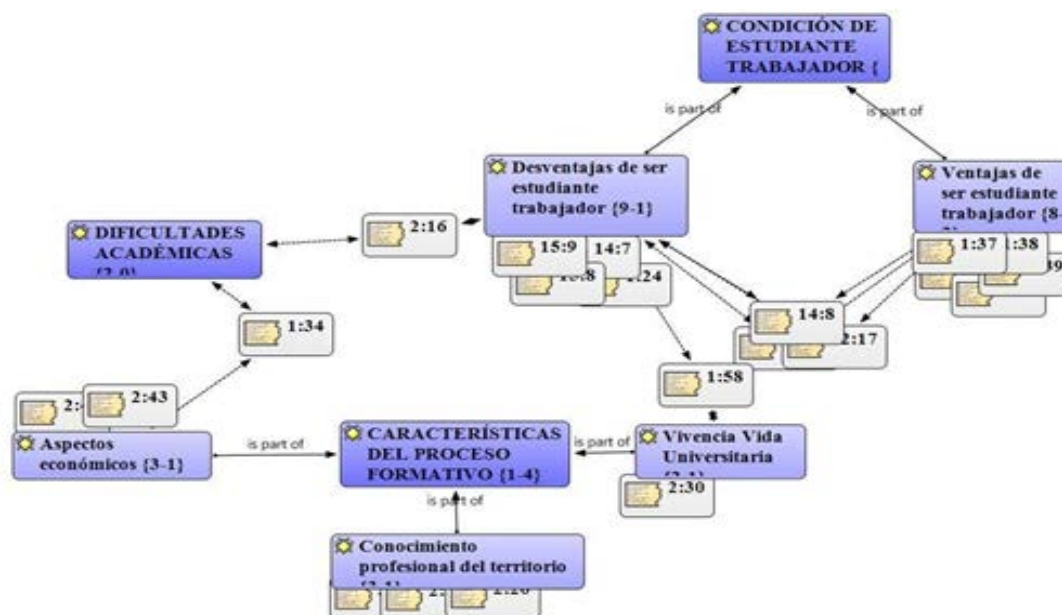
CONDICIÓN DE ESTUDIANTE TRABAJADOR {

is part of

is part of

Desventajas de ser estudiante trabajador {9-1}

Ventajas de ser estudiante trabajador {8-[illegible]

DIFICULTADES ACADÉMICAS {2-0}

2:16

15:9

14:7

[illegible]:8

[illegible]:24

1:37

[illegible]:38

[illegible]9

14:8

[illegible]:17

1:34

1:58

2:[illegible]

2:43

Aspectos económicos {3-1}

is part of

CARACTERÍSTICAS DEL PROCESO FORMATIVO {1-4}

is part of

Vivencia Vida Universitaria {2-1}

2:30

is part of

Conocimiento profesional del territorio {3-1}

2:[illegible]

2:20